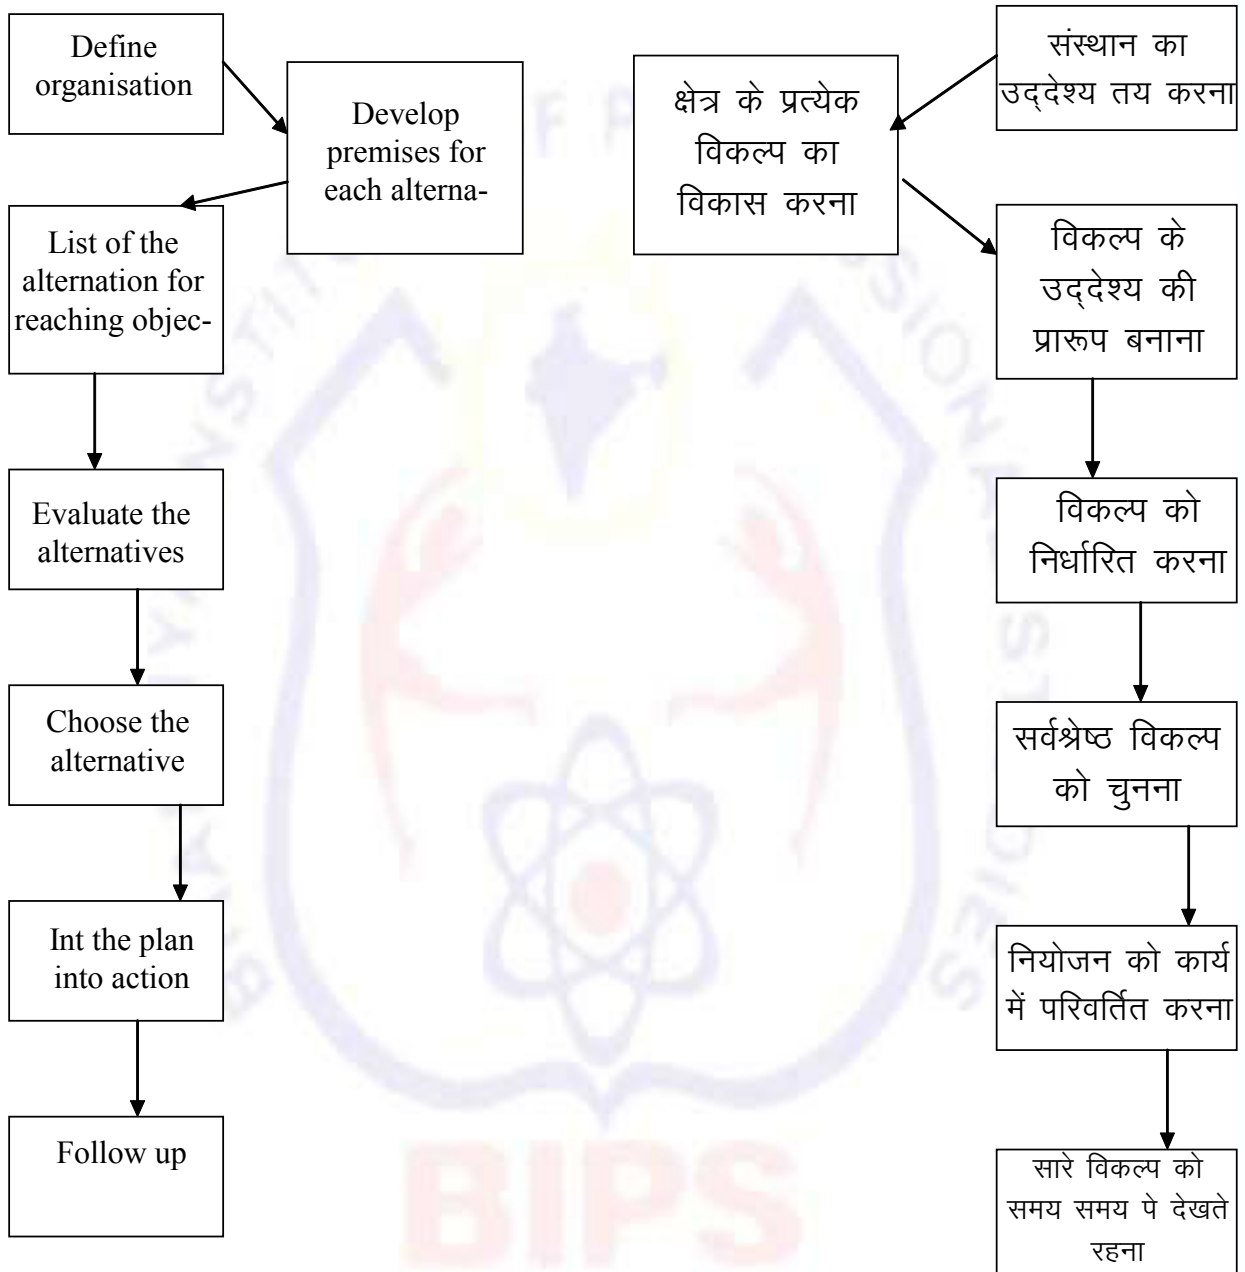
Define organisation

Develop premises for each alterna-

List of the alternation for reaching objec-

Evaluate the alternatives

Choose the alternative

Int the plan into action

Follow up

संस्थान का उद्देश्य तय करना

क्षेत्र के प्रत्येक विकल्प का विकास करना

विकल्प के उद्देश्य की प्रारूप बनाना

विकल्प को निर्धारित करना

सर्वश्रेष्ठ विकल्प को चुनना

नियोजन को कार्य में परिवर्तित करना

सारे विकल्प को समय समय पे देखते रहना

BIPS